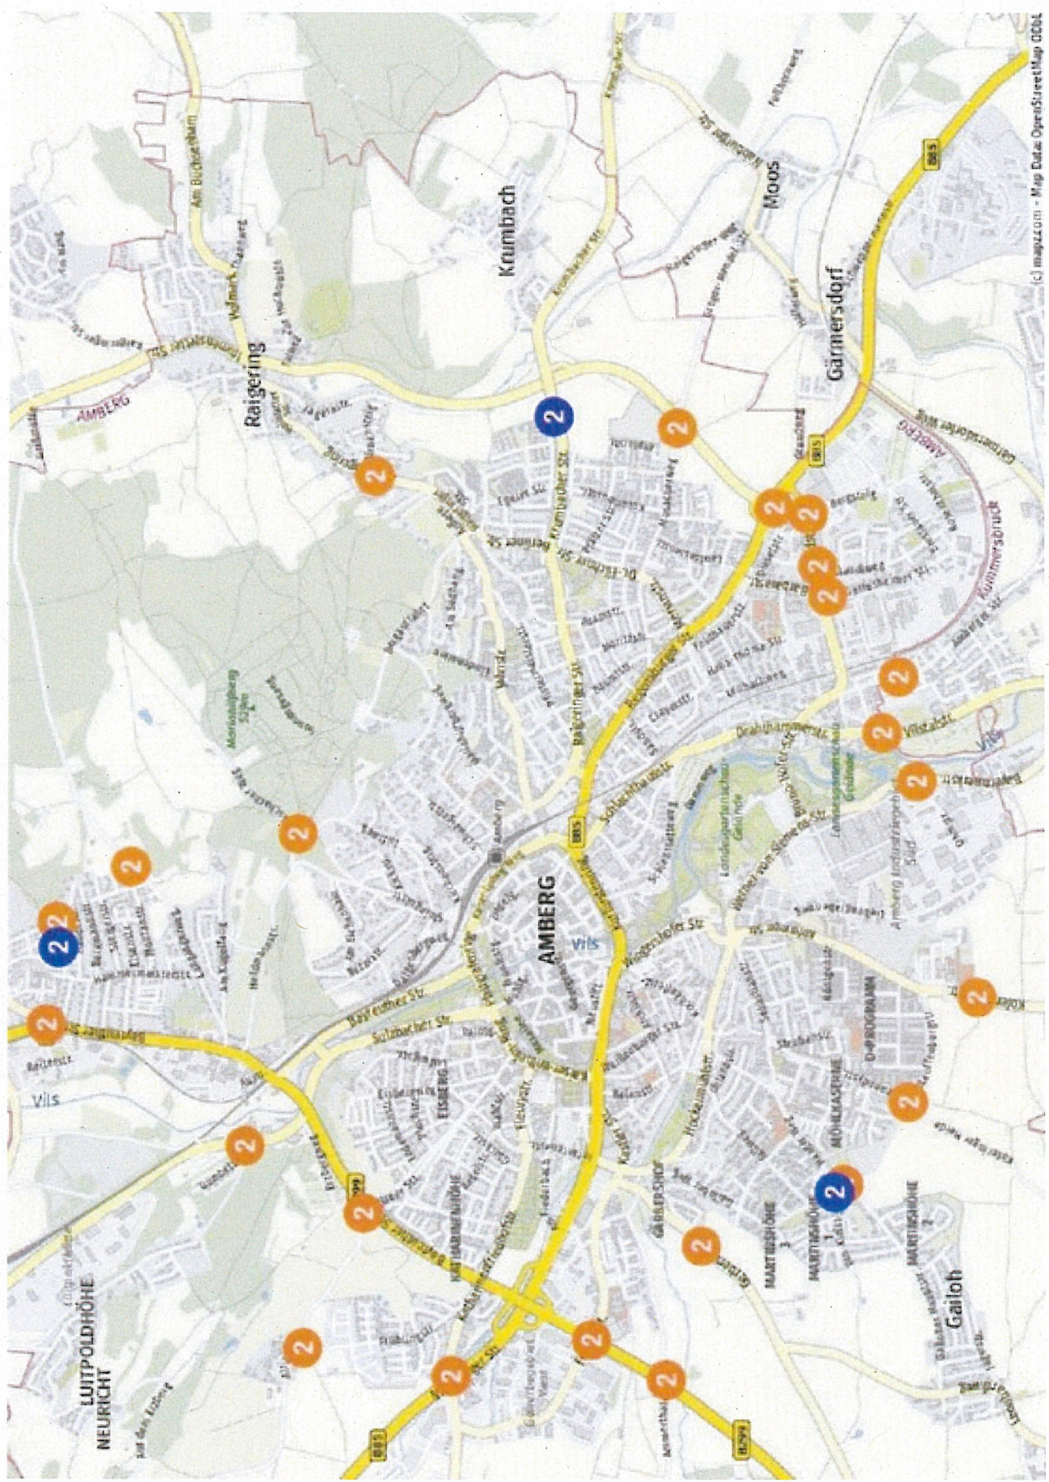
Raigering

Krumbach

Moos

Gärmersdorf

AMBERG

Vils

LUITPOLDHÖHE

NEURICHT

EISBERG

GERMERSHOF

MARTINSHÖHE

MÖHLKASERNE

Gailoh

Mariahilfberg

Landesgartenschau Gelände

Kümmersbruck

B85

B299

2 2 2 2 2 2 2 2 2 2 2 2 2 2 2 2 2 2 2 2 2 2 2 2 2 2 2

Bayreuther Str.

Krumbacher Str.

Sulzbacher Str.

Drahthammerstr.

Vilsstr.

(c) mapz.com - Map Data: OpenStreetMap ODbL